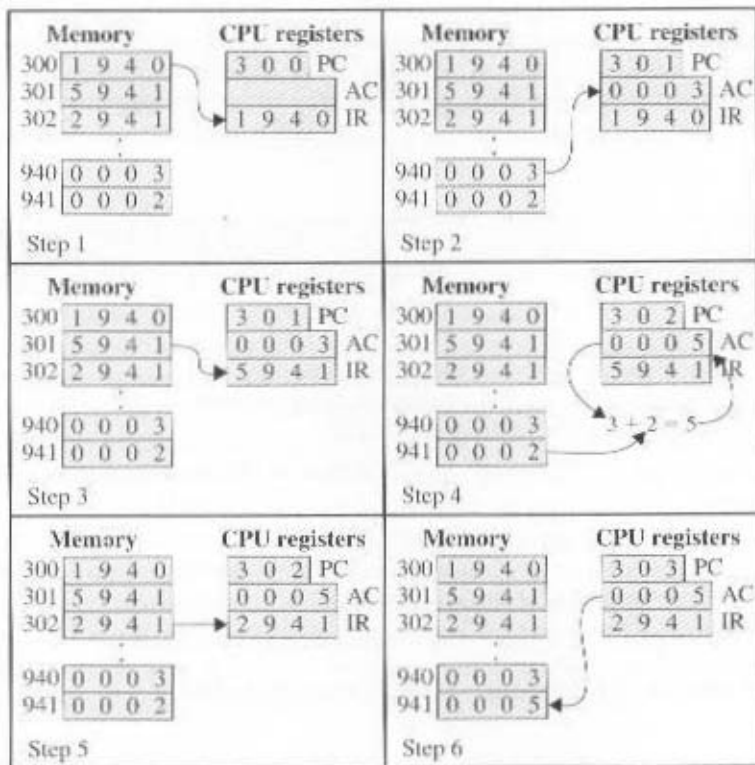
Memory
300 1 9 4 0
301 5 9 4 1
302 2 9 4 1
940 0 0 0 3
941 0 0 0 2

CPU registers
3 0 0 PC
AC
1 9 4 0 IR

Step 1

Memory
300 1 9 4 0
301 5 9 4 1
302 2 9 4 1
940 0 0 0 3
941 0 0 0 2

CPU registers
3 0 1 PC
0 0 0 3 AC
1 9 4 0 IR

Step 2

Memory
300 1 9 4 0
301 5 9 4 1
302 2 9 4 1
940 0 0 0 3
941 0 0 0 2

CPU registers
3 0 1 PC
0 0 0 3 AC
5 9 4 1 IR

Step 3

Memory
300 1 9 4 0
301 5 9 4 1
302 2 9 4 1
940 0 0 0 3
941 0 0 0 2

CPU registers
3 0 2 PC
0 0 0 5 AC
5 9 4 1 IR

3 + 2 = 5

Step 4

Memory
300 1 9 4 0
301 5 9 4 1
302 2 9 4 1
940 0 0 0 3
941 0 0 0 2

CPU registers
3 0 2 PC
0 0 0 5 AC
2 9 4 1 IR

Step 5

Memory
300 1 9 4 0
301 5 9 4 1
302 2 9 4 1
940 0 0 0 3
941 0 0 0 5

CPU registers
3 0 3 PC
0 0 0 5 AC
2 9 4 1 IR

Step 6